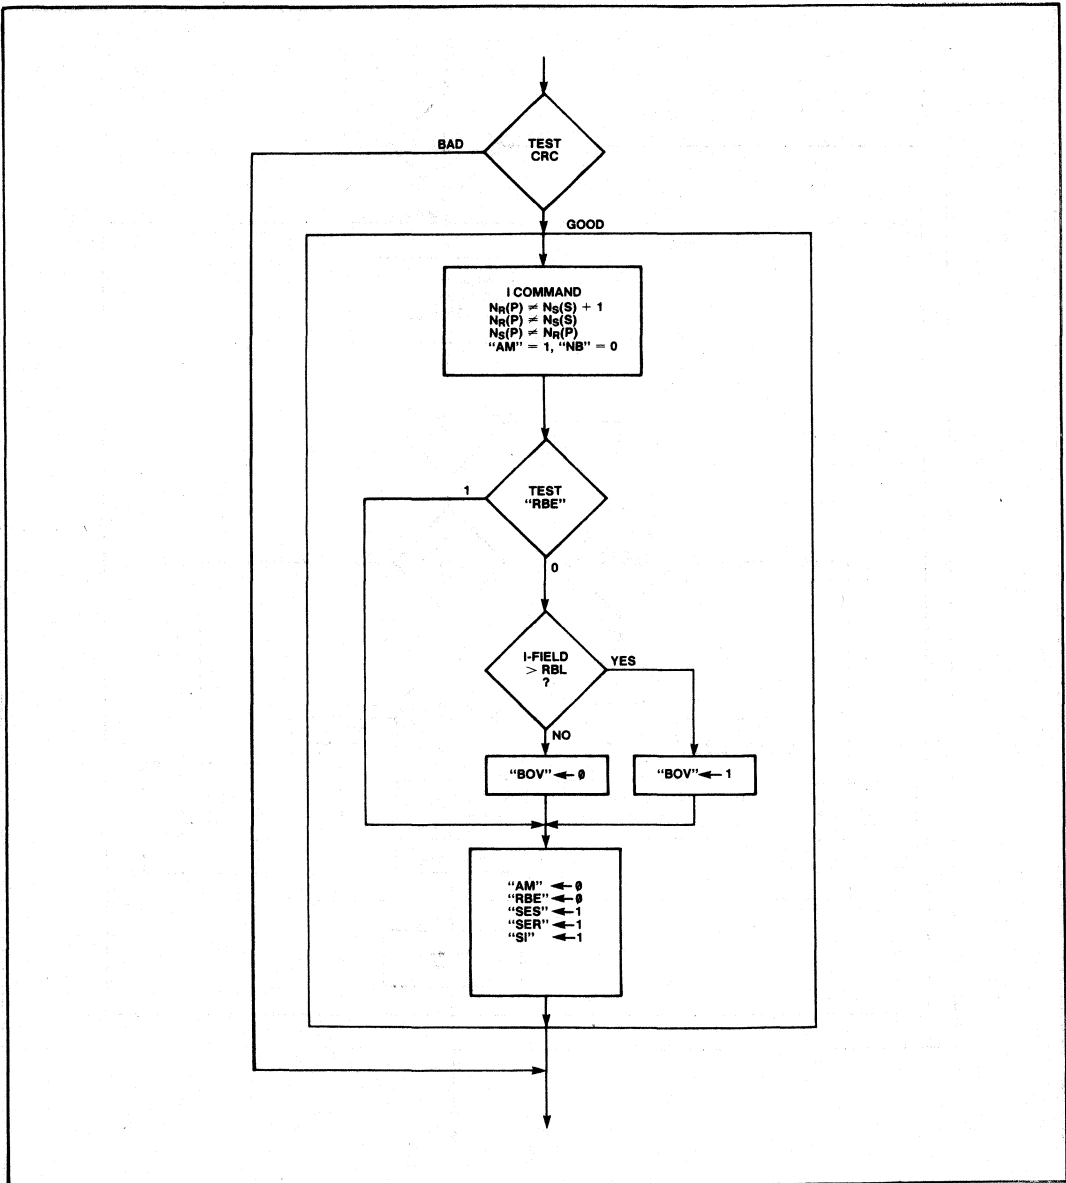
TEST CRC

BAD

GOOD

I COMMAND
$N_R(P) \neq N_S(S) + 1$
$N_R(P) \neq N_S(S)$
$N_S(P) \neq N_R(P)$
"AM" = 1, "NB" = 0

1

TEST "RBE"

0

I-FIELD > RBL ?

YES

NO

"BOV" ← Ø

"BOV" ← 1

"AM" ← Ø
"RBE" ← Ø
"SES" ← 1
"SER" ← 1
"SI" ← 1